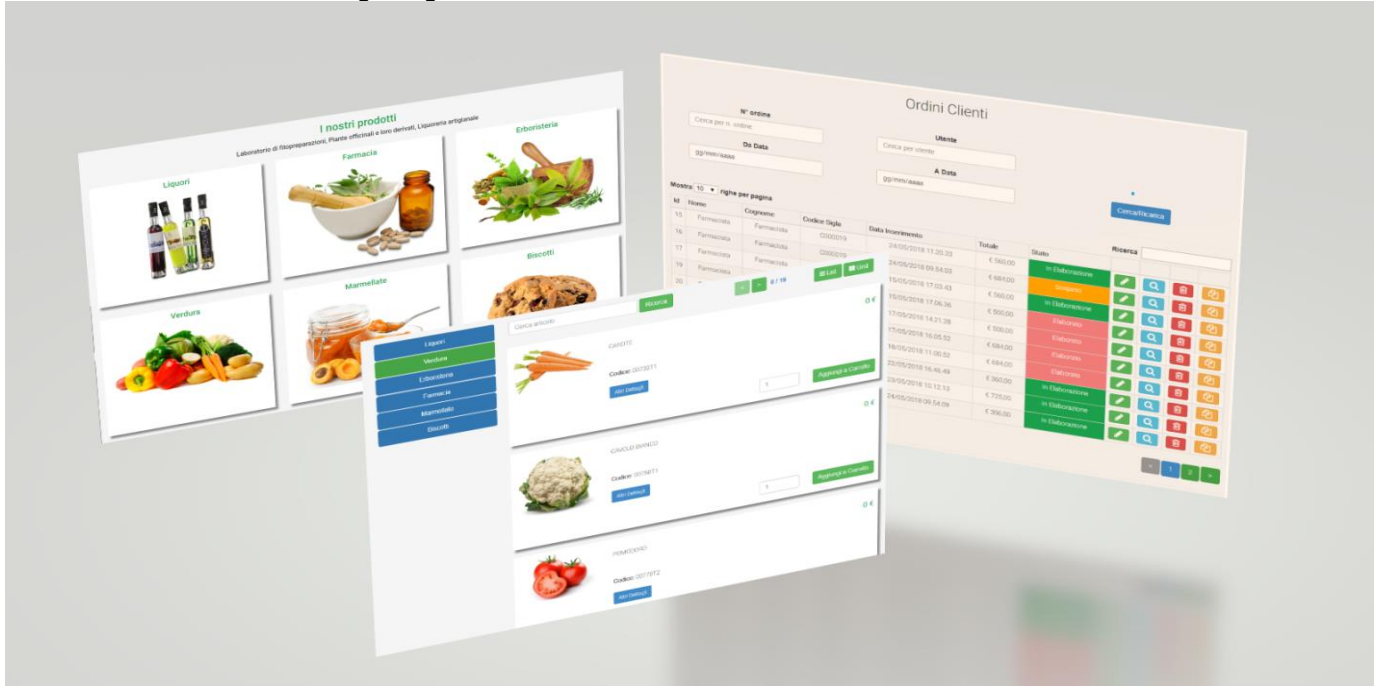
I nostri prodotti

Laboratorio di fitopreparazioni, Piante officinali e loro derivati, Liquoreria artigianale

Liquori

Farmacia

Erboristeria

Verdura

Marmellate

Biscotti

Ordini Clienti

N° ordine

Cerca per n. ordine

Utente

Cerca per cliente

Da Data

gg/mm/aaaa

A Data

gg/mm/aaaa

Cerca/Ricarica

Mostra 10 righe per pagina

| Id | Nome | Cognome | Codice Sigle | Data Inserimento | Totale | Stato |
|---|---|---|---|---|---|---|
| 15 | Farmacista | Farmacista | C000019 | 24/05/2018 11:20:33 | € 560,00 | In Elaborazione |
| 16 | Farmacista | Farmacista | C000019 | 24/05/2018 09:54:03 | € 684,00 | Sospeso |
| 17 | Farmacista | Farmacista | | 15/05/2018 17:03:43 | € 560,00 | In Elaborazione |
| 19 | Farmacista | Farmacista | | 15/05/2018 17:06:36 | € 500,00 | Elaborato |
| 20 | | | | 17/05/2018 14:21:28 | € 506,00 | Elaborato |
| | | | | 17/05/2018 15:05:52 | € 684,00 | Elaborato |
| | | | | 18/05/2018 11:00:52 | € 684,00 | Elaborato |
| | | | | 22/05/2018 16:46:49 | € 360,00 | In Elaborazione |
| | | | | 23/05/2018 10:12:13 | € 725,00 | In Elaborazione |
| | | | | 24/05/2018 09:54:09 | € 396,00 | In Elaborazione |

Ricerca

List

Griglia

2 / 16

< 1 2 >

Cerca articolo

Ricerca

0 €

Liquori

Verdura

Erboristeria

Farmacia

Marmellate

Biscotti

CAROTE

Codice: 0017ET1

Altri Dettagli

1

Aggiungi a Carrello

0 €

CAVOLFIORE BIANCO

Codice: 0017MET1

Altri Dettagli

1

Aggiungi a Carrello

0 €

POMODORO

Codice: 0017ET2

Altri Dettagli